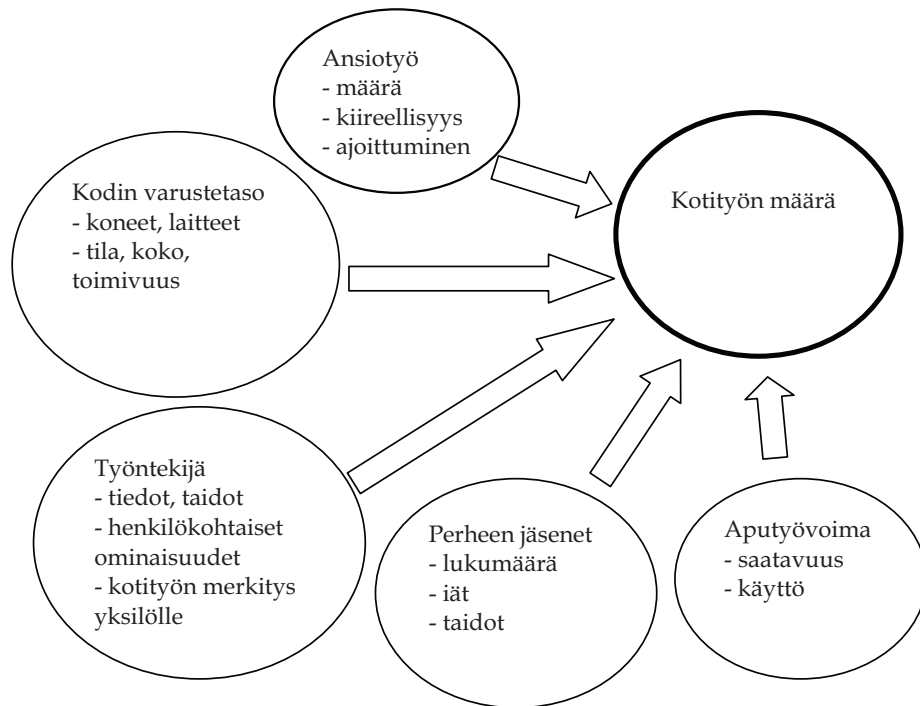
Ansiotyö
- määrä
- kiireellisyys
- ajoittuminen

Kodin varustetaso
- koneet, laitteet
- tila, koko, toimivuus

Kotityön määrä

Työntekijä
- tiedot, taidot
- henkilökohtaiset ominaisuudet
- kotityön merkitys yksilölle

Perheen jäsenet
- lukumäärä
- iät
- taidot

Aputyövoima
- saatavuus
- käyttö